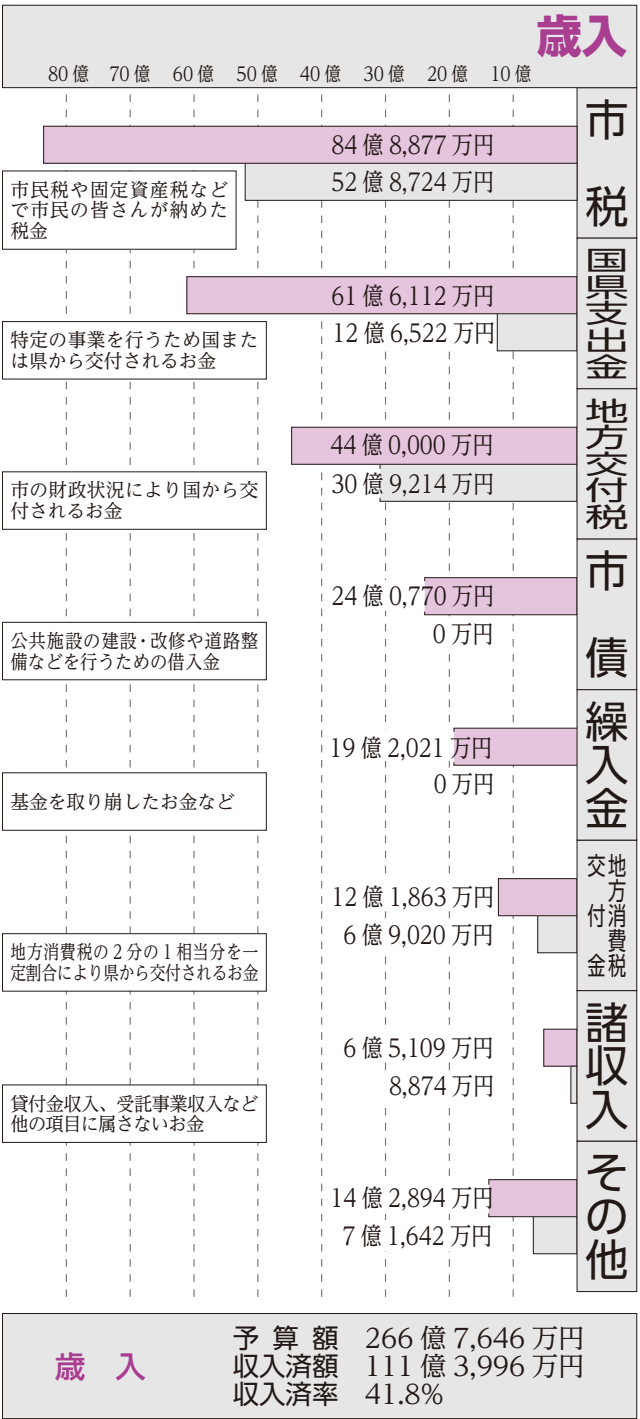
歳入

80 億　70 億　60 億　50 億　40 億　30 億　20 億　10 億

市税
84 億 8,877 万円
52 億 8,724 万円
市民税や固定資産税などで市民の皆さんが納めた税金

国県支出金
61 億 6,112 万円
12 億 6,522 万円
特定の事業を行うため国または県から交付されるお金

地方交付税
44 億 0,000 万円
30 億 9,214 万円
市の財政状況により国から交付されるお金

市債
24 億 0,770 万円
0 万円
公共施設の建設・改修や道路整備などを行うための借入金

繰入金
19 億 2,021 万円
0 万円
基金を取り崩したお金など

地方消費税交付金
12 億 1,863 万円
6 億 9,020 万円
地方消費税の 2 分の 1 相当分を一定割合により県から交付されるお金

諸収入
6 億 5,109 万円
8,874 万円
貸付金収入、受託事業収入など他の項目に属さないお金

その他
14 億 2,894 万円
7 億 1,642 万円

歳入
予算額　266 億 7,646 万円
収入済額　111 億 3,996 万円
収入済率　41.8%